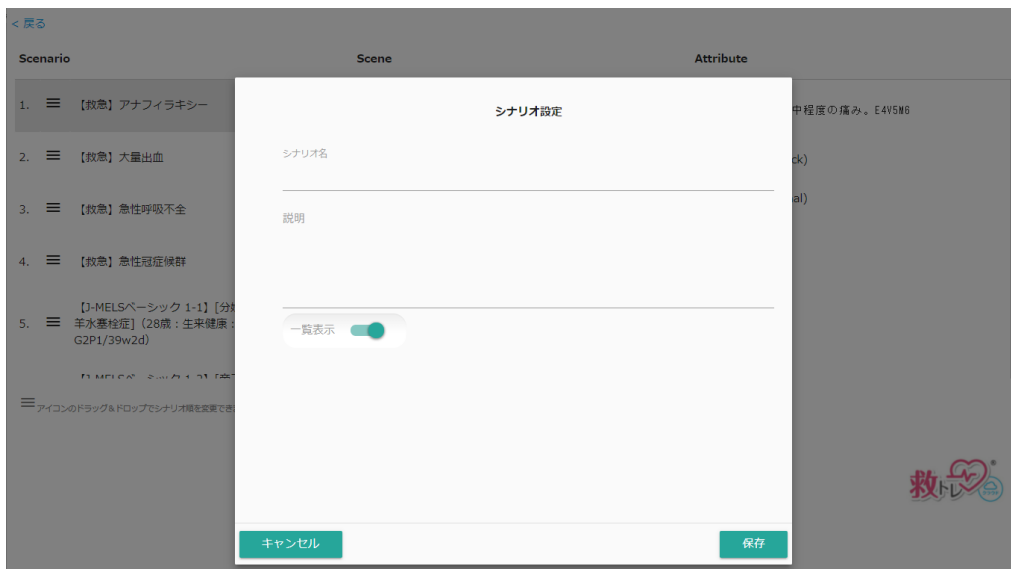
< 戻る

| Scenario | Scene | Attribute |
|---|---|---|
| 1. 【救急】アナフィラキシー | | 中程度の痛み。E4V5M6 |
| 2. 【救急】大量出血 | | ck) |
| 3. 【救急】急性呼吸不全 | | al) |
| 4. 【救急】急性冠症候群 | | |
| 5. 【J-MELSベーシック 1-1】[分 羊水塞栓症]（28歳：生来健康： G2P1/39w2d） | | |

アイコンのドラッグ＆ドロップでシナリオ順を変更でき

シナリオ設定

シナリオ名

説明

一覧表示

キャンセル

保存

救トレ®